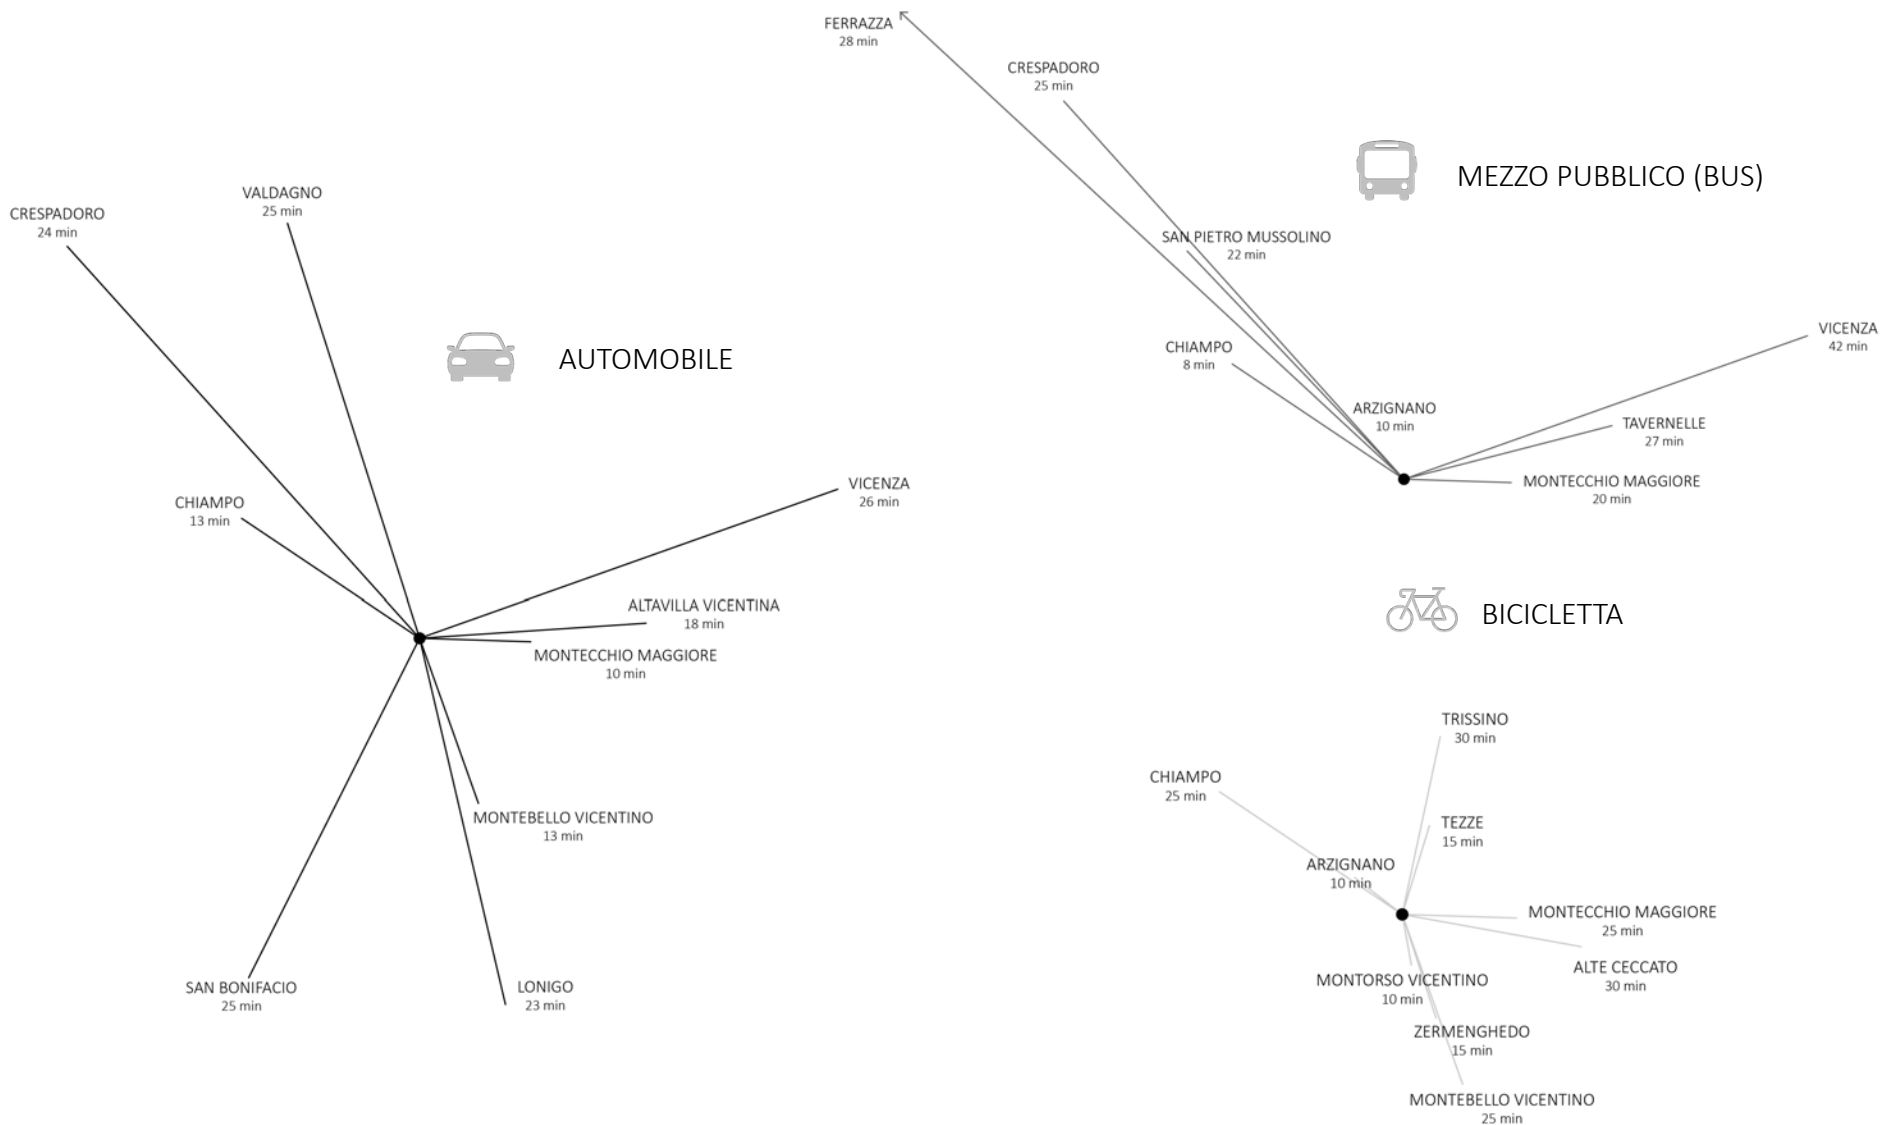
FERRAZZA
28 min

CRESPADORO
25 min

MEZZO PUBBLICO (BUS)

SAN PIETRO MUSSOLINO
22 min

CHIAMPO
8 min

ARZIGNANO
10 min

VICENZA
42 min

TAVERNELLE
27 min

MONTECCHIO MAGGIORE
20 min

CRESPADORO
24 min

VALDAGNO
25 min

AUTOMOBILE

CHIAMPO
13 min

VICENZA
26 min

ALTAVILLA VICENTINA
18 min

MONTECCHIO MAGGIORE
10 min

MONTEBELLO VICENTINO
13 min

SAN BONIFACIO
25 min

LONIGO
23 min

BICICLETTA

TRISSINO
30 min

CHIAMPO
25 min

TEZZE
15 min

ARZIGNANO
10 min

MONTECCHIO MAGGIORE
25 min

ALTE CECCATO
30 min

MONTORSO VICENTINO
10 min

ZERMENGHEDO
15 min

MONTEBELLO VICENTINO
25 min